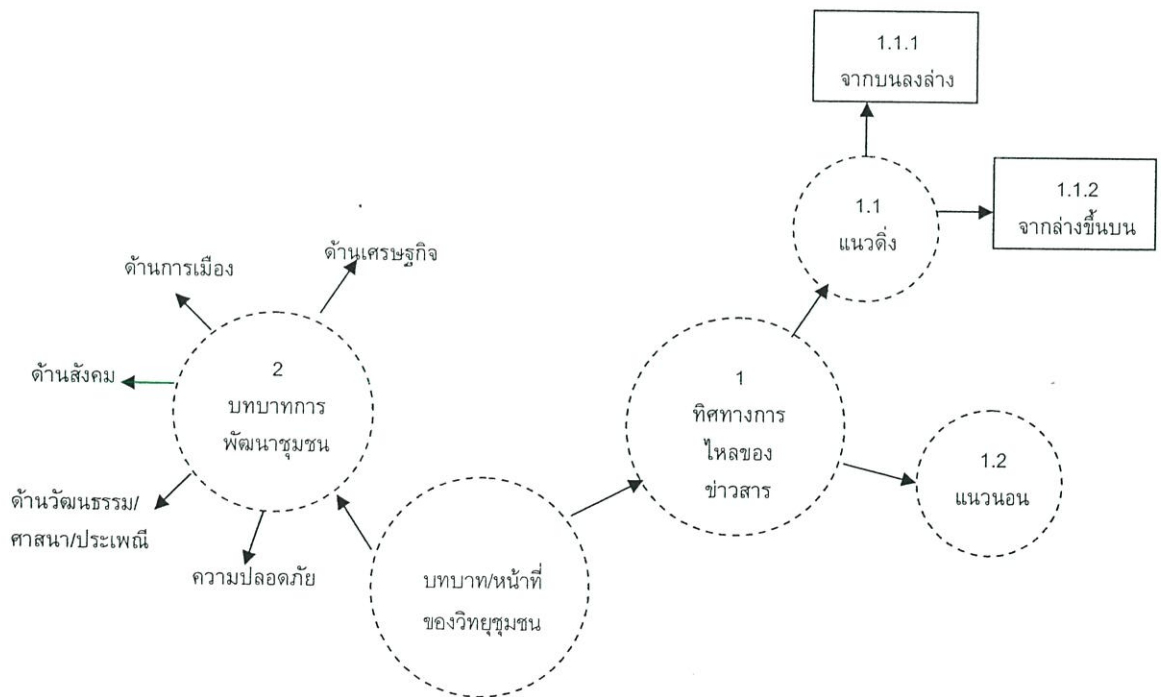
1.1.1
จากบนลงล่าง

1.1
แนวดิ่ง

1.1.2
จากล่างขึ้นบน

ด้านการเมือง

ด้านเศรษฐกิจ

ด้านสังคม

2
บทบาทการ
พัฒนาชุมชน

ด้านวัฒนธรรม/
ศาสนา/ประเพณี

ความปลอดภัย

1
ทิศทางการ
ไหลของ
ข่าวสาร

1.2
แนวนอน

บทบาท/หน้าที่
ของวิทยุชุมชน